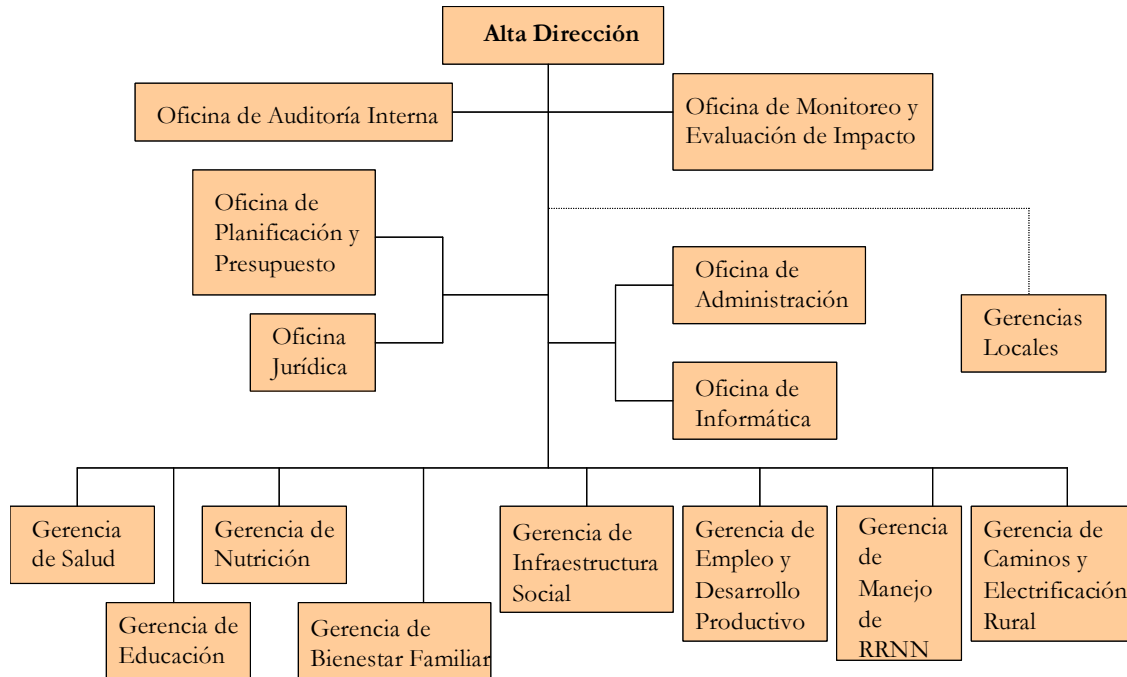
Alta Dirección

Oficina de Auditoría Interna

Oficina de Monitoreo y Evaluación de Impacto

Oficina de Planificación y Presupuesto

Oficina Jurídica

Oficina de Administración

Oficina de Informática

Gerencias Locales

Gerencia de Salud

Gerencia de Educación

Gerencia de Nutrición

Gerencia de Bienestar Familiar

Gerencia de Infraestructura Social

Gerencia de Empleo y Desarrollo Productivo

Gerencia de Manejo de RRNN

Gerencia de Caminos y Electrificación Rural